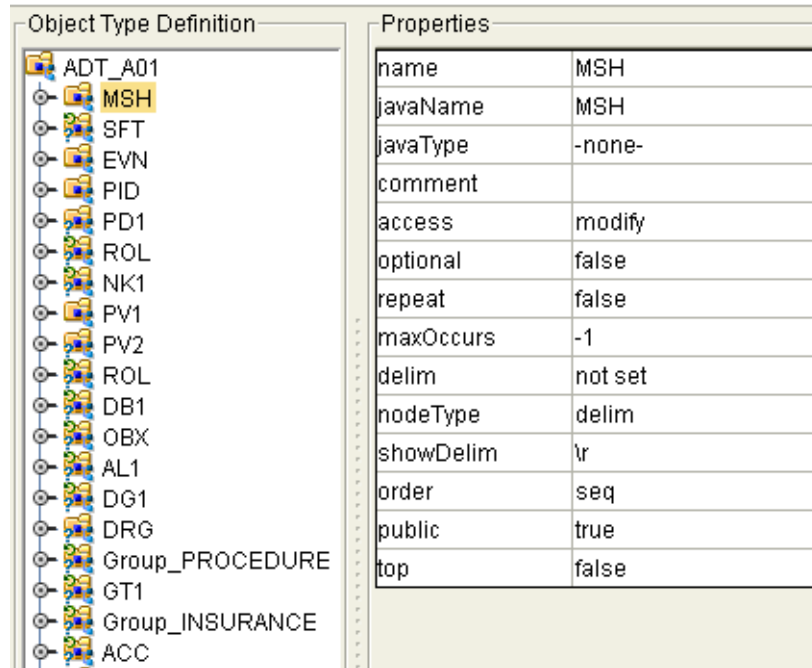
Object Type Definition

ADT_A01
MSH
SFT
EVN
PID
PD1
ROL
NK1
PV1
PV2
ROL
DB1
OBX
AL1
DG1
DRG
Group_PROCEDURE
GT1
Group_INSURANCE
ACC

Properties

| | |
|---|---|
| name | MSH |
| javaName | MSH |
| javaType | -none- |
| comment | |
| access | modify |
| optional | false |
| repeat | false |
| maxOccurs | -1 |
| delim | not set |
| nodeType | delim |
| showDelim | \r |
| order | seq |
| public | true |
| top | false |